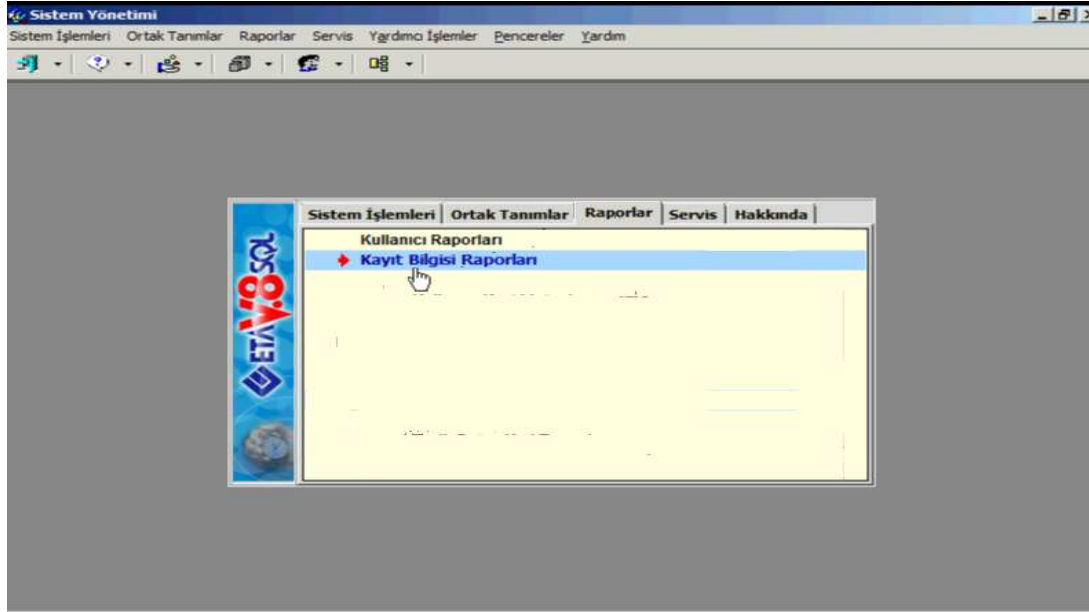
Sistem Yönetimi

Sistem İşlemleri Ortak Tanımlar Raporlar Servis Yardımcı İşlemler Pencereler Yardım

ETA V.8 SQL

Sistem İşlemleri | Ortak Tanımlar | Raporlar | Servis | Hakkında

Kullanıcı Raporları

Kayıt Bilgisi Raporları